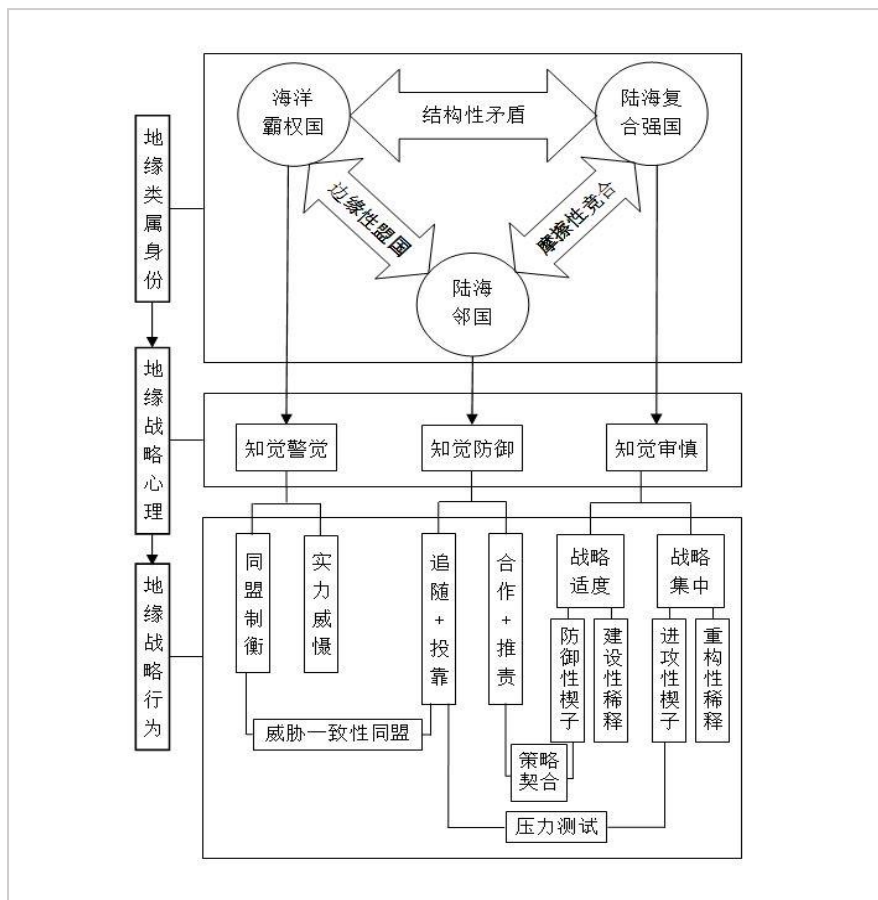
地缘类属身份

地缘战略心理

地缘战略行为

海洋霸权国

结构性矛盾

陆海复合强国

边缘性盟国

摩擦性竞合

陆海邻国

知觉警觉

知觉防御

知觉审慎

同盟制衡

实力威慑

追随+投靠

合作+推责

战略适度

战略集中

防御性楔子

建设性稀释

进攻性楔子

重构性稀释

威胁一致性同盟

策略契合

压力测试